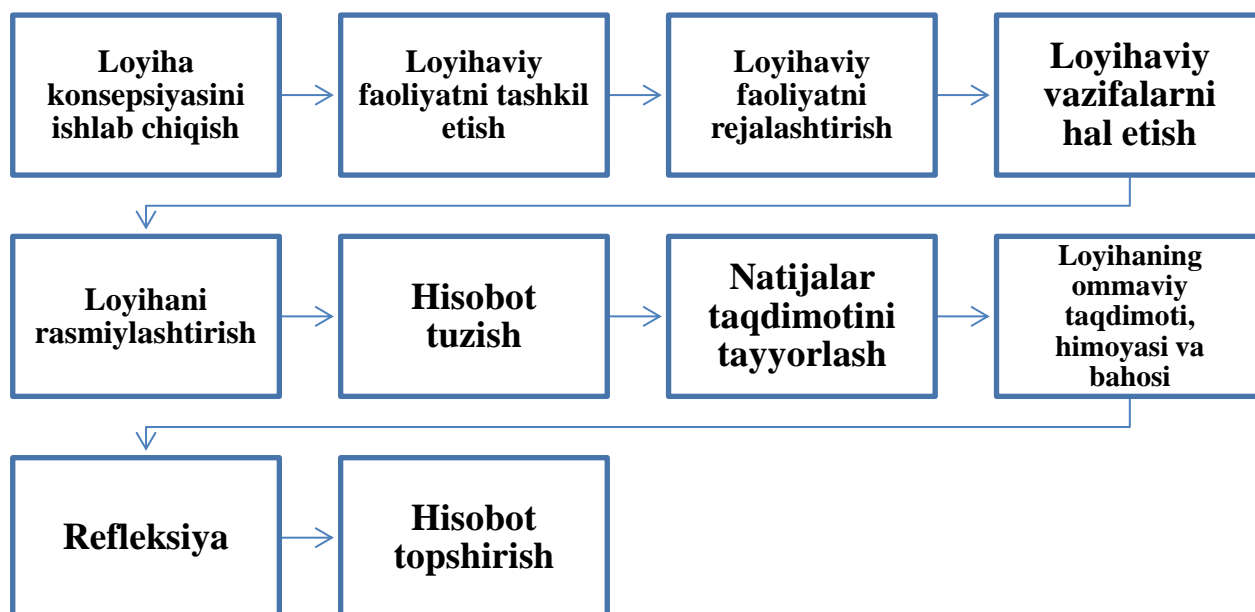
Loyiha konsepsiyasini ishlab chiqish

Loyihaviy faoliyatni tashkil etish

Loyihaviy faoliyatni rejalashtirish

Loyihaviy vazifalarni hal etish

Loyihani rasmiylashtirish

Hisobot tuzish

Natijalar taqdimotini tayyorlash

Loyihaning ommaviy taqdimoti, himoyasi va bahosi

Refleksiya

Hisobot topshirish